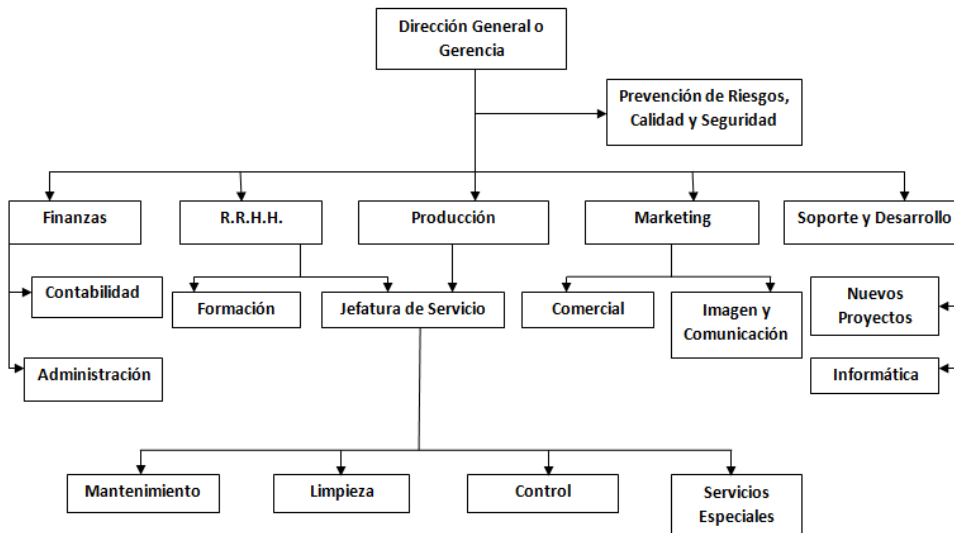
Dirección General o Gerencia

Prevención de Riesgos, Calidad y Seguridad

Finanzas

R.R.H.H.

Producción

Marketing

Soporte y Desarrollo

Contabilidad

Administración

Formación

Jefatura de Servicio

Comercial

Imagen y Comunicación

Nuevos Proyectos

Informática

Mantenimiento

Limpieza

Control

Servicios Especiales